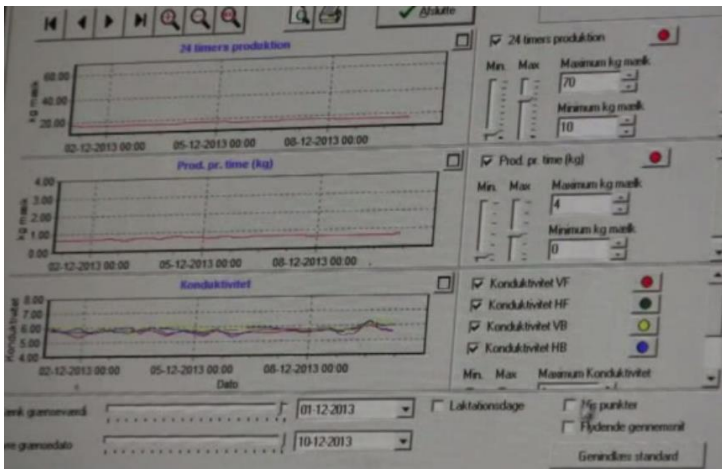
Afslutte

24 timers produktion

kg mælk

60.00
40.00
20.00

02-12-2013 00:00
05-12-2013 00:00
08-12-2013 00:00

24 timers produktion

Min. Max

Maximum kg mælk
70
Minimum kg mælk
10

Prod. pr. time (kg)

kg mælk

4.00
3.00
2.00
1.00
0.00

02-12-2013 00:00
05-12-2013 00:00
08-12-2013 00:00

Prod. pr. time (kg)

Min. Max

Maximum kg mælk
4
Minimum kg mælk
0

Konduktivitet

Konduktivitet

8.00
7.00
6.00
5.00
4.00

02-12-2013 00:00
05-12-2013 00:00
08-12-2013 00:00
Dato

Konduktivitet VF
Konduktivitet HF
Konduktivitet VB
Konduktivitet HB

Min. Max
Maximum Konduktivitet

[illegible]nk gennemsnit
01-12-2013
Laktationsdage
Vis punkter
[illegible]e gennemsnit
10-12-2013
Flydende gennemsnit
Genindlæs standard